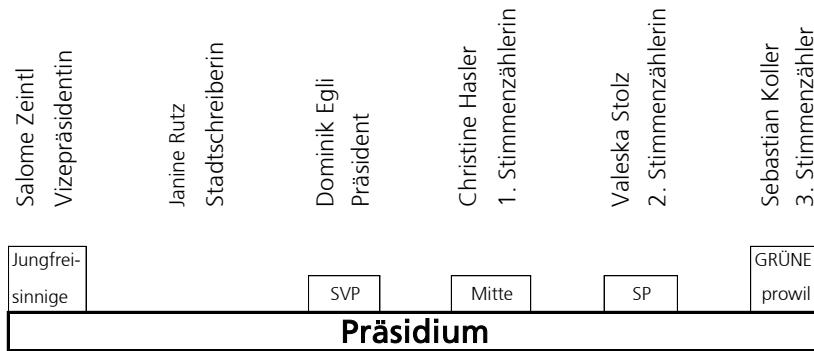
Salome Zeintl
Vizepräsidentin

Janine Rutz
Stadtschreiberin

Dominik Egli
Präsident

Christine Hasler
1. Stimmenzählerin

Valeska Stolz
2. Stimmenzählerin

Sebastian Koller
3. Stimmenzähler

Jungfreisinnige

SVP

Mitte

SP

GRÜNE prowil

Präsidium